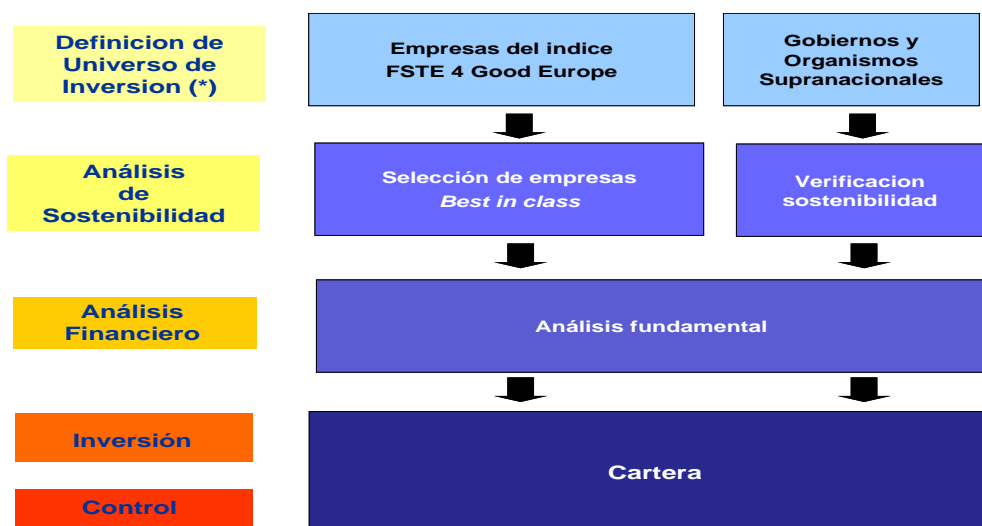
Definicion de Universo de Inversion (*)

Empresas del indice FSTE 4 Good Europe

Gobiernos y Organismos Supranacionales

Análisis de Sostenibilidad

Selección de empresas *Best in class*

Verificacion sostenibilidad

Análisis Financiero

Análisis fundamental

Inversión

Cartera

Control